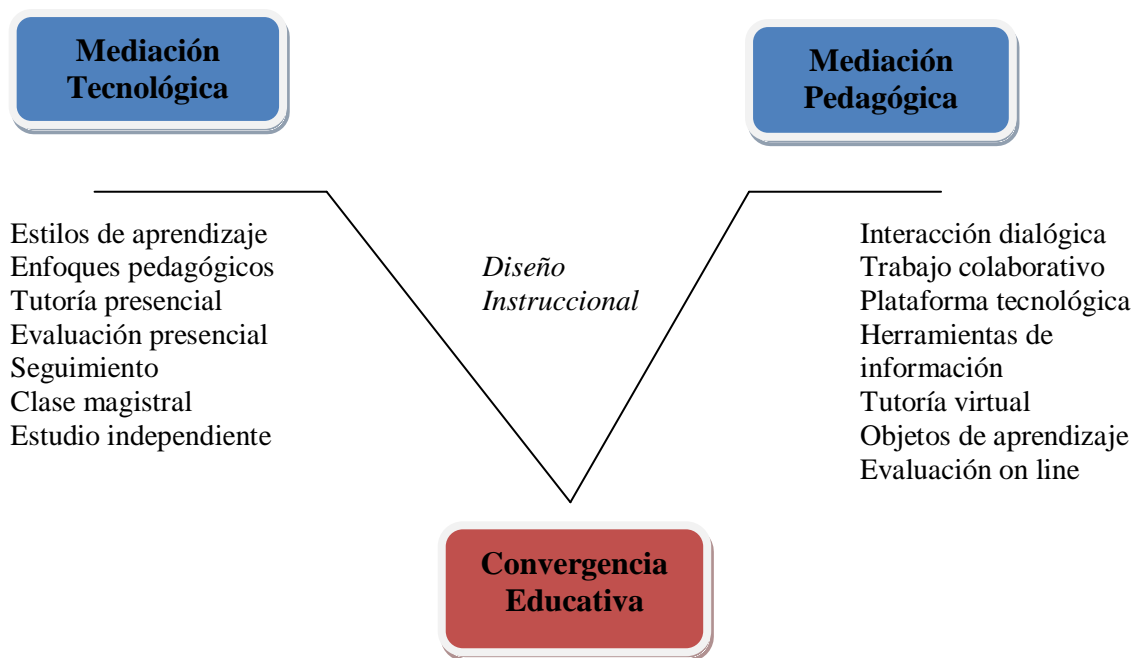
Mediación Tecnológica

Mediación Pedagógica

Estilos de aprendizaje
Enfoques pedagógicos
Tutoría presencial
Evaluación presencial
Seguimiento
Clase magistral
Estudio independiente

*Diseño Instruccional*

Interacción dialógica
Trabajo colaborativo
Plataforma tecnológica
Herramientas de información
Tutoría virtual
Objetos de aprendizaje
Evaluación on line

Convergencia Educativa